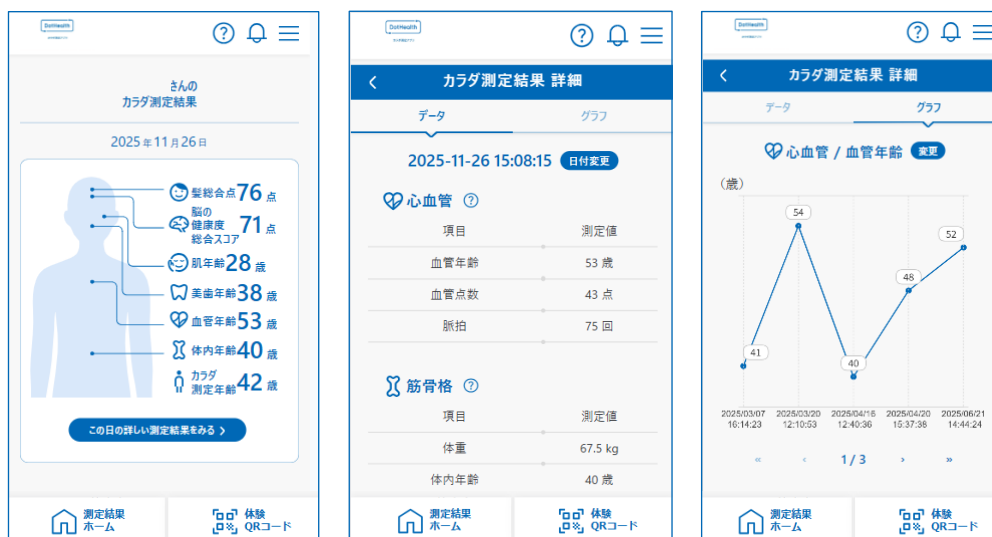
DotHealth

?

さんの
カラダ測定結果

2025年11月26日

髪総合点 76 点
脳の健康度総合スコア 71 点
肌年齢 28 歳
美歯年齢 38 歳
血管年齢 53 歳
体内年齢 40 歳
カラダ測定年齢 42 歳

この日の詳しい測定結果をみる >

測定結果ホーム
体験QRコード

DotHealth

?

< カラダ測定結果 詳細

データ
グラフ

2025-11-26 15:08:15 日付変更

心血管 ?

| 項目 | 測定値 |
|---|---|
| 血管年齢 | 53 歳 |
| 血管点数 | 43 点 |
| 脈拍 | 75 回 |

筋骨格 ?

| 項目 | 測定値 |
|---|---|
| 体重 | 67.5 kg |
| 体内年齢 | 40 歳 |

測定結果ホーム
体験QRコード

DotHealth

?

< カラダ測定結果 詳細

データ
グラフ

心血管 / 血管年齢 変更

(歳)

54
41
40
48
52

2025/03/07 16:14:23
2025/03/20 12:10:53
2025/04/16 12:40:36
2025/04/20 15:37:38
2025/06/21 14:44:24

« ‹ 1 / 3 › »

測定結果ホーム
体験QRコード